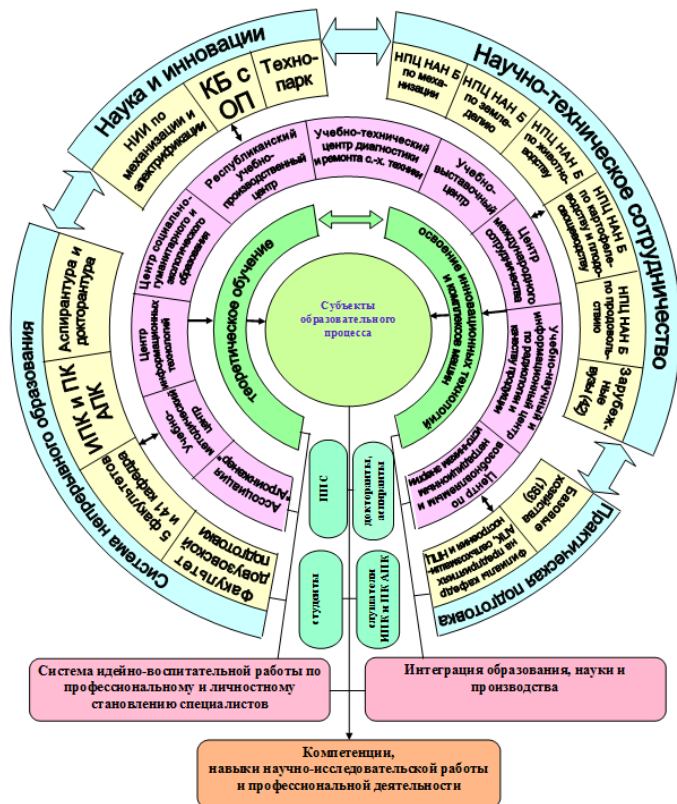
Наука и инновации

НИИ по механизации и электрификации

КБ с ОП

Технопарк

Научно-техническое сотрудничество

НПЦ НАН Б по механизации

НПЦ НАН Б по земледелию

НПЦ НАН Б по животноводству

НПЦ НАН Б по картофелеводству и плодоовощеводству

НПЦ НАН Б по продовольствию

Зарубежные вузы (42)

Практическая подготовка

Базовые хозяйства (193)

Филиалы кафедр на предприятиях АПК, организациях и НПЦ

Система непрерывного образования

Аспирантура и докторантура

ИПК и ПК АПК

5 факультетов и 41 кафедра

Факультет довузовской подготовки

Республиканский учебно-производственный центр

Учебно-технический центр диагностики и ремонта с.-х. техники

Учебно-выставочный центр

Центр международного сотрудничества

Учебно-научно-информационный центр по реализации программ и инновационной деятельности

Центр по возобновляемым и нетрадиционным источникам энергии

Ассоциация «Агроинженер»

Учебно-методический центр

Центр информационных технологий

Центр социально-гуманитарного и экологического образования

теоретическое обучение

освоение инновационных технологий и компетенций машин

Субъекты образовательного процесса

ППС

докторанты, аспиранты

студенты

слушатели ИПК и ПК АПК

Система идейно-воспитательной работы по профессиональному и личностному становлению специалистов

Интеграция образования, науки и производства

Компетенции, навыки научно-исследовательской работы и профессиональной деятельности